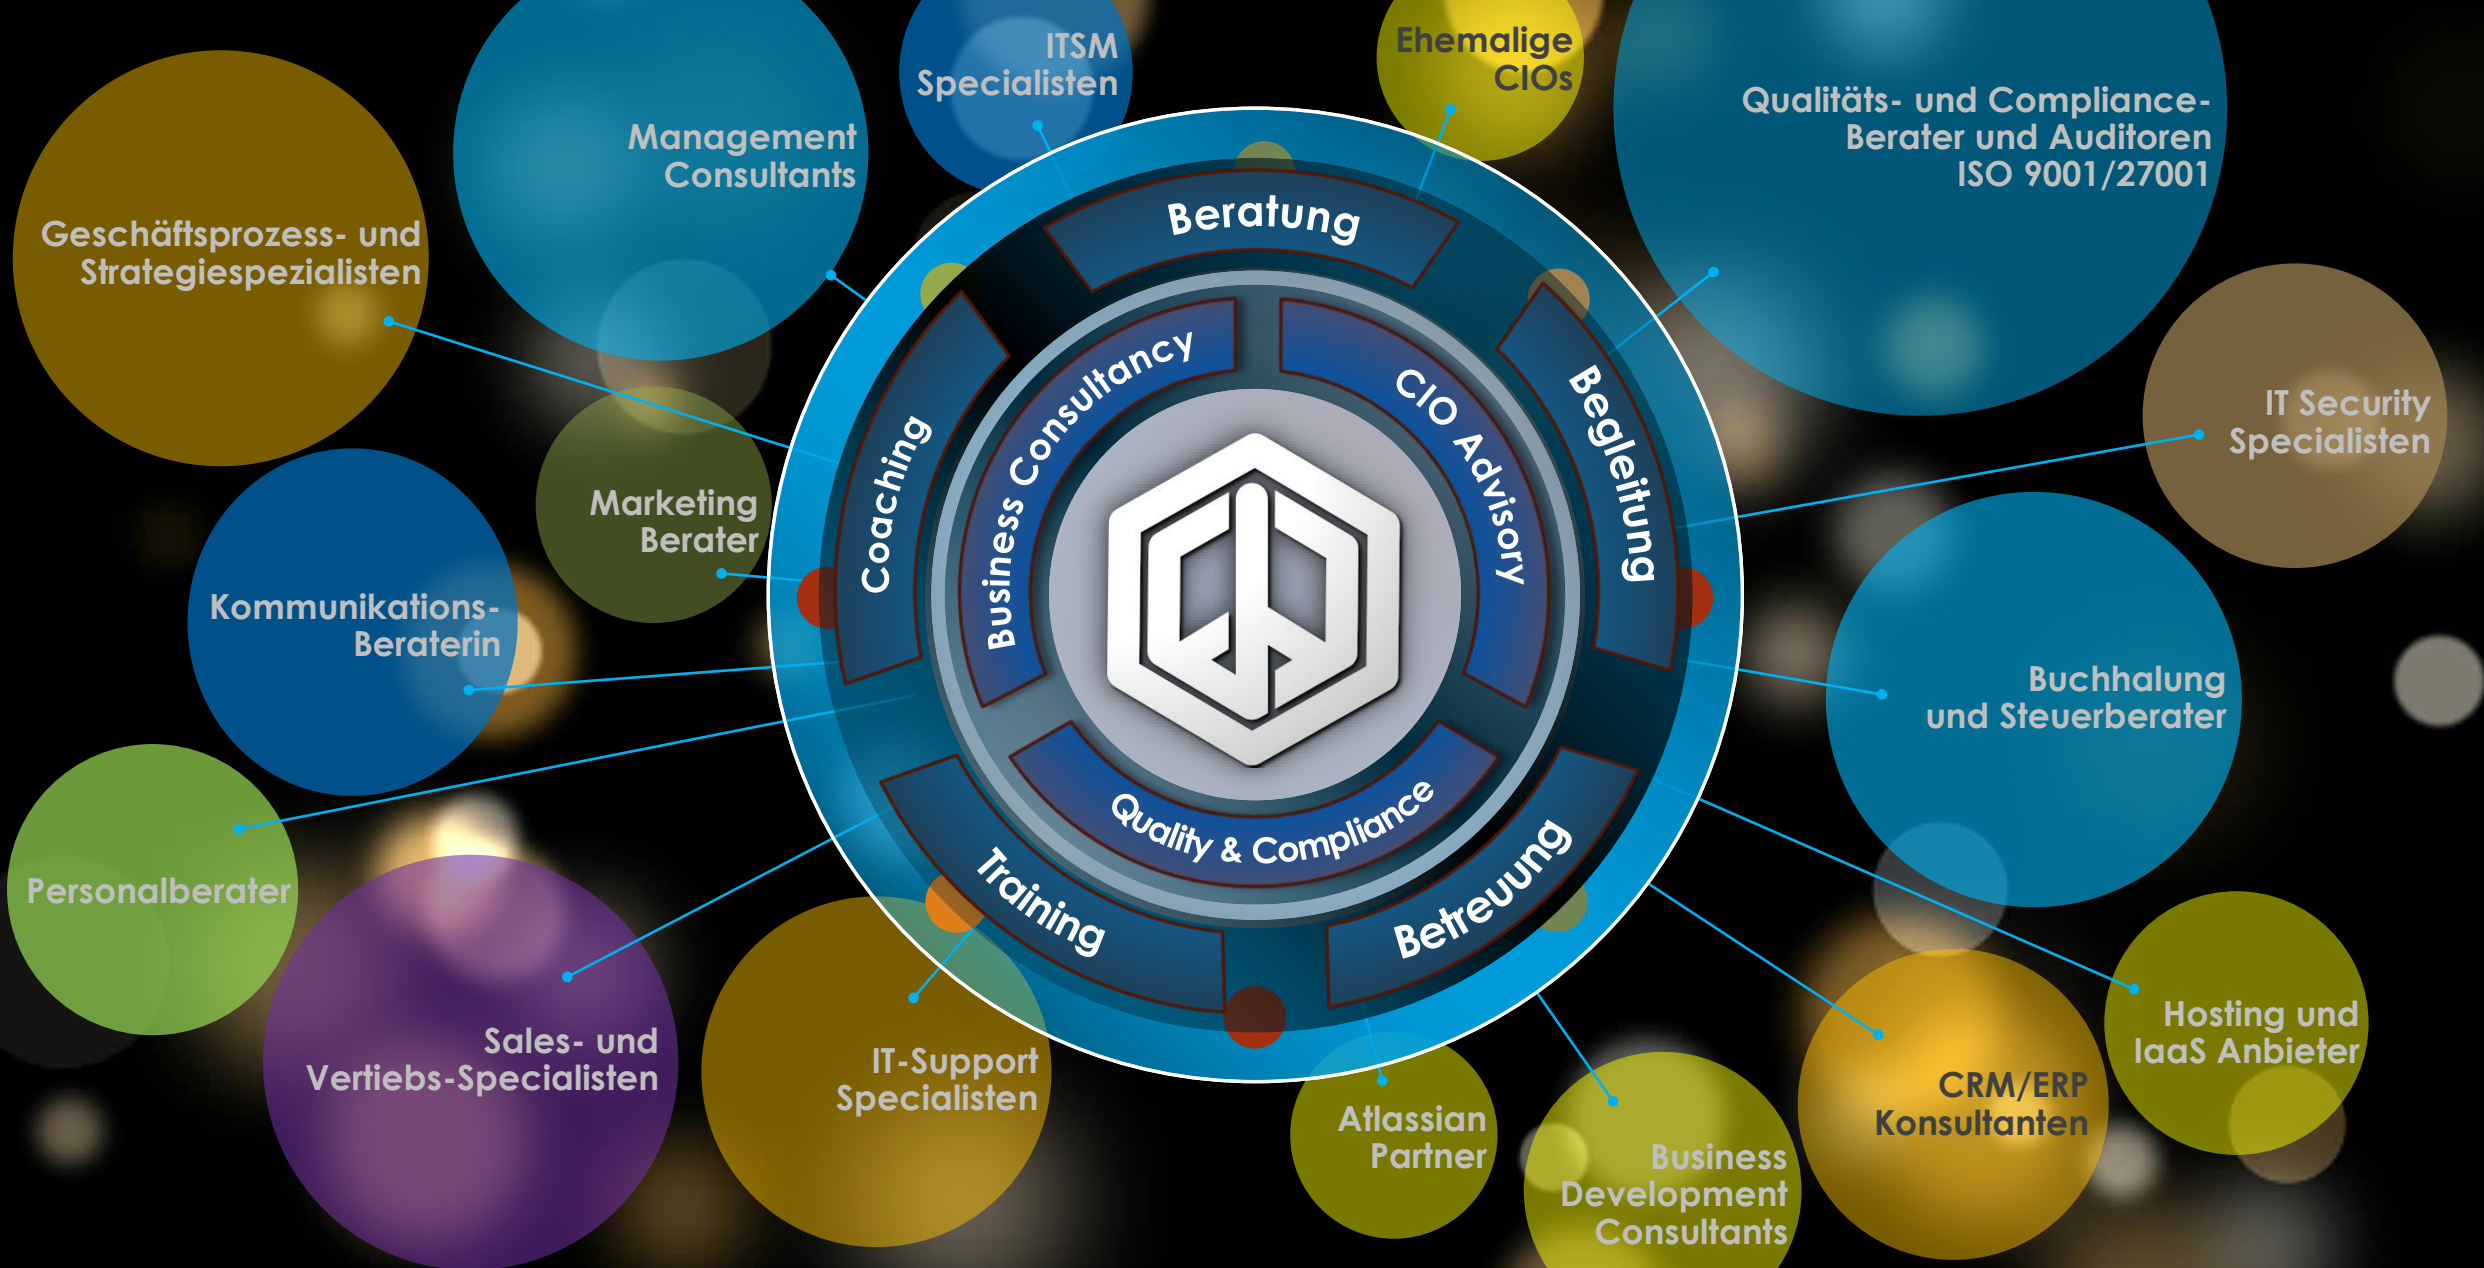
ITSM Specialisten

Ehemalige CIOs

Management Consultants

Qualitäts- und Compliance-Berater und Auditoren ISO 9001/27001

Geschäftsprozess- und Strategiespezialisten

Beratung

Begleitung

Coaching

Business Consultancy

CIO Advisory

IT Security Specialisten

Marketing Berater

Kommunikations-Beraterin

Buchhalung und Steuerberater

Quality & Compliance

Training

Betreuung

Personalberater

Sales- und Vertiebs-Specialisten

IT-Support Specialisten

Atlassian Partner

Business Development Consultants

CRM/ERP Konsultanten

Hosting und IaaS Anbieter